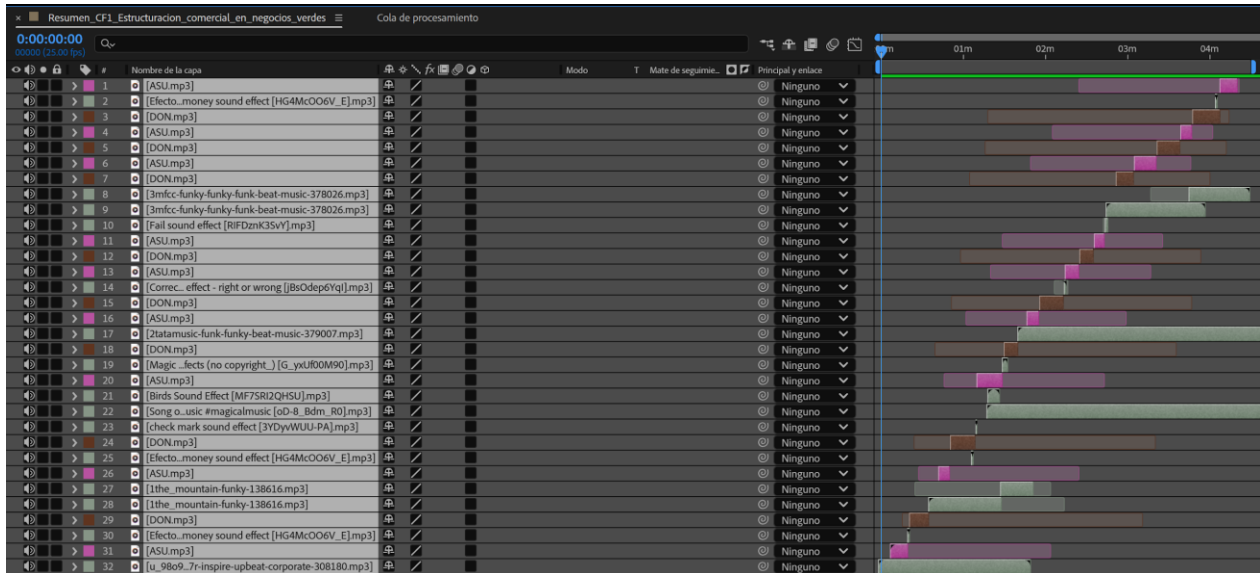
× Resumen_CF1_Estructuracion_comercial_en_negocios_verdes ≡ Cola de procesamiento

0:00:00:00
00000 (25.00 fps)

0m 01m 02m 03m 04m

# Nombre de la capa Modo T Mate de seguimie... Principal y enlace

| # | Nombre de la capa | Principal y enlace |
|---|---|---|
| 1 | [ASU.mp3] | Ninguno |
| 2 | [Efecto...money sound effect [HG4McOO6V_E].mp3] | Ninguno |
| 3 | [DON.mp3] | Ninguno |
| 4 | [ASU.mp3] | Ninguno |
| 5 | [DON.mp3] | Ninguno |
| 6 | [ASU.mp3] | Ninguno |
| 7 | [DON.mp3] | Ninguno |
| 8 | [3mfcc-funky-funky-funk-beat-music-378026.mp3] | Ninguno |
| 9 | [3mfcc-funky-funky-funk-beat-music-378026.mp3] | Ninguno |
| 10 | [Fail sound effect [RIFDznK3SvY].mp3] | Ninguno |
| 11 | [ASU.mp3] | Ninguno |
| 12 | [DON.mp3] | Ninguno |
| 13 | [ASU.mp3] | Ninguno |
| 14 | [Correc... effect - right or wrong [jBsOdep6Yql].mp3] | Ninguno |
| 15 | [DON.mp3] | Ninguno |
| 16 | [ASU.mp3] | Ninguno |
| 17 | [2tatamusic-funk-funky-beat-music-379007.mp3] | Ninguno |
| 18 | [DON.mp3] | Ninguno |
| 19 | [Magic ...fects (no copyright_) [G_yxUf00M90].mp3] | Ninguno |
| 20 | [ASU.mp3] | Ninguno |
| 21 | [Birds Sound Effect [MF7SRI2QHSU].mp3] | Ninguno |
| 22 | [Song o...usic #magicalmusic [oD-8_Bdm_R0].mp3] | Ninguno |
| 23 | [check mark sound effect [3YDyvWUU-PA].mp3] | Ninguno |
| 24 | [DON.mp3] | Ninguno |
| 25 | [Efecto...money sound effect [HG4McOO6V_E].mp3] | Ninguno |
| 26 | [ASU.mp3] | Ninguno |
| 27 | [1the_mountain-funky-138616.mp3] | Ninguno |
| 28 | [1the_mountain-funky-138616.mp3] | Ninguno |
| 29 | [DON.mp3] | Ninguno |
| 30 | [Efecto...money sound effect [HG4McOO6V_E].mp3] | Ninguno |
| 31 | [ASU.mp3] | Ninguno |
| 32 | [u_98o9...7r-inspire-upbeat-corporate-308180.mp3] | Ninguno |